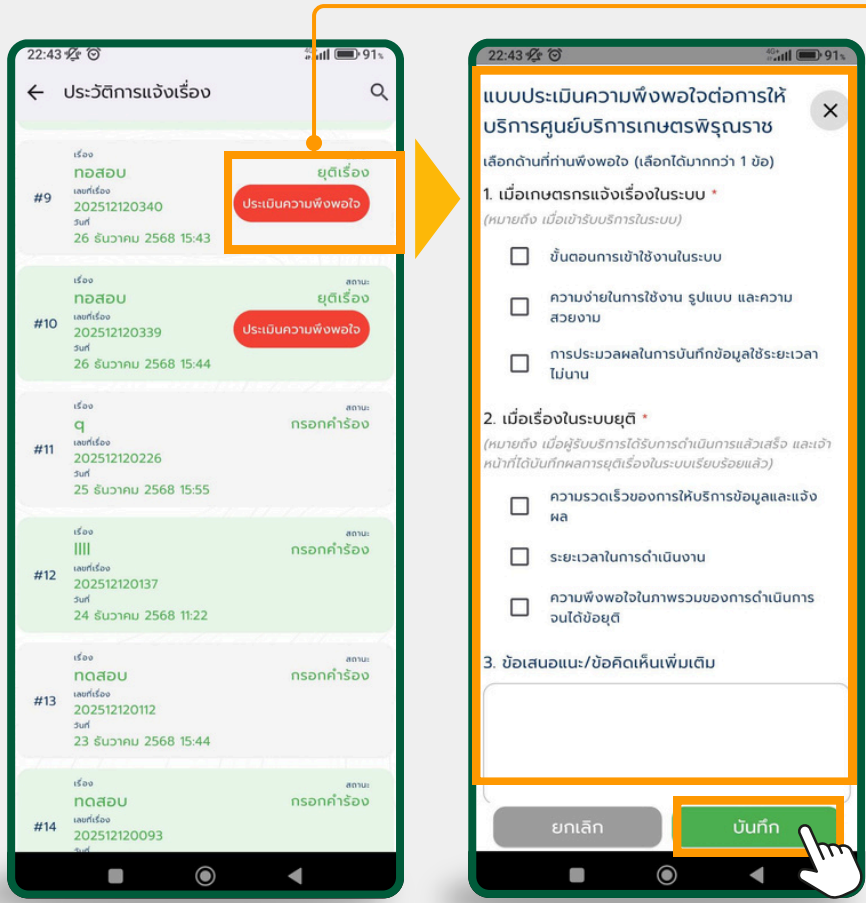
22:43 91%
ประวัติการแจ้งเรื่อง

#9
เรื่อง
ทดสอบ
เลขที่เรื่อง
202512120340
วันที่
26 ธันวาคม 2568 15:43
ยุติเรื่อง
ประเมินความพึงพอใจ

#10
เรื่อง
ทดสอบ
เลขที่เรื่อง
202512120339
วันที่
26 ธันวาคม 2568 15:44
สถานะ
ยุติเรื่อง
ประเมินความพึงพอใจ

#11
เรื่อง
q
เลขที่เรื่อง
202512120226
วันที่
25 ธันวาคม 2568 15:55
สถานะ
กรอกคำร้อง

#12
เรื่อง
llll
เลขที่เรื่อง
202512120137
วันที่
24 ธันวาคม 2568 11:22
สถานะ
กรอกคำร้อง

#13
เรื่อง
ทดสอบ
เลขที่เรื่อง
202512120112
วันที่
23 ธันวาคม 2568 15:44
สถานะ
กรอกคำร้อง

#14
เรื่อง
ทดสอบ
เลขที่เรื่อง
202512120093
สถานะ
กรอกคำร้อง

22:43 91%
แบบประเมินความพึงพอใจต่อการให้บริการศูนย์บริการเกษตรพิรุณราช
เลือกด้านที่ท่านพึงพอใจ (เลือกได้มากกว่า 1 ข้อ)
1. เมื่อเกษตรกรแจ้งเรื่องในระบบ *
(หมายถึง เมื่อเข้ารับบริการในระบบ)
ขั้นตอนการเข้าใช้งานในระบบ
ความง่ายในการใช้งาน รูปแบบ และความสวยงาม
การประมวลผลในการบันทึกข้อมูลใช้ระยะเวลาไม่นาน
2. เมื่อเรื่องในระบบยุติ *
(หมายถึง เมื่อผู้รับบริการได้รับการดำเนินการแล้วเสร็จ และเจ้าหน้าที่ได้บันทึกผลการยุติเรื่องในระบบเรียบร้อยแล้ว)
ความรวดเร็วของการให้บริการข้อมูลและแจ้งผล
ระยะเวลาในการดำเนินงาน
ความพึงพอใจในภาพรวมของการดำเนินการจนได้ข้อยุติ
3. ข้อเสนอแนะ/ข้อคิดเห็นเพิ่มเติม
ยกเลิก
บันทึก